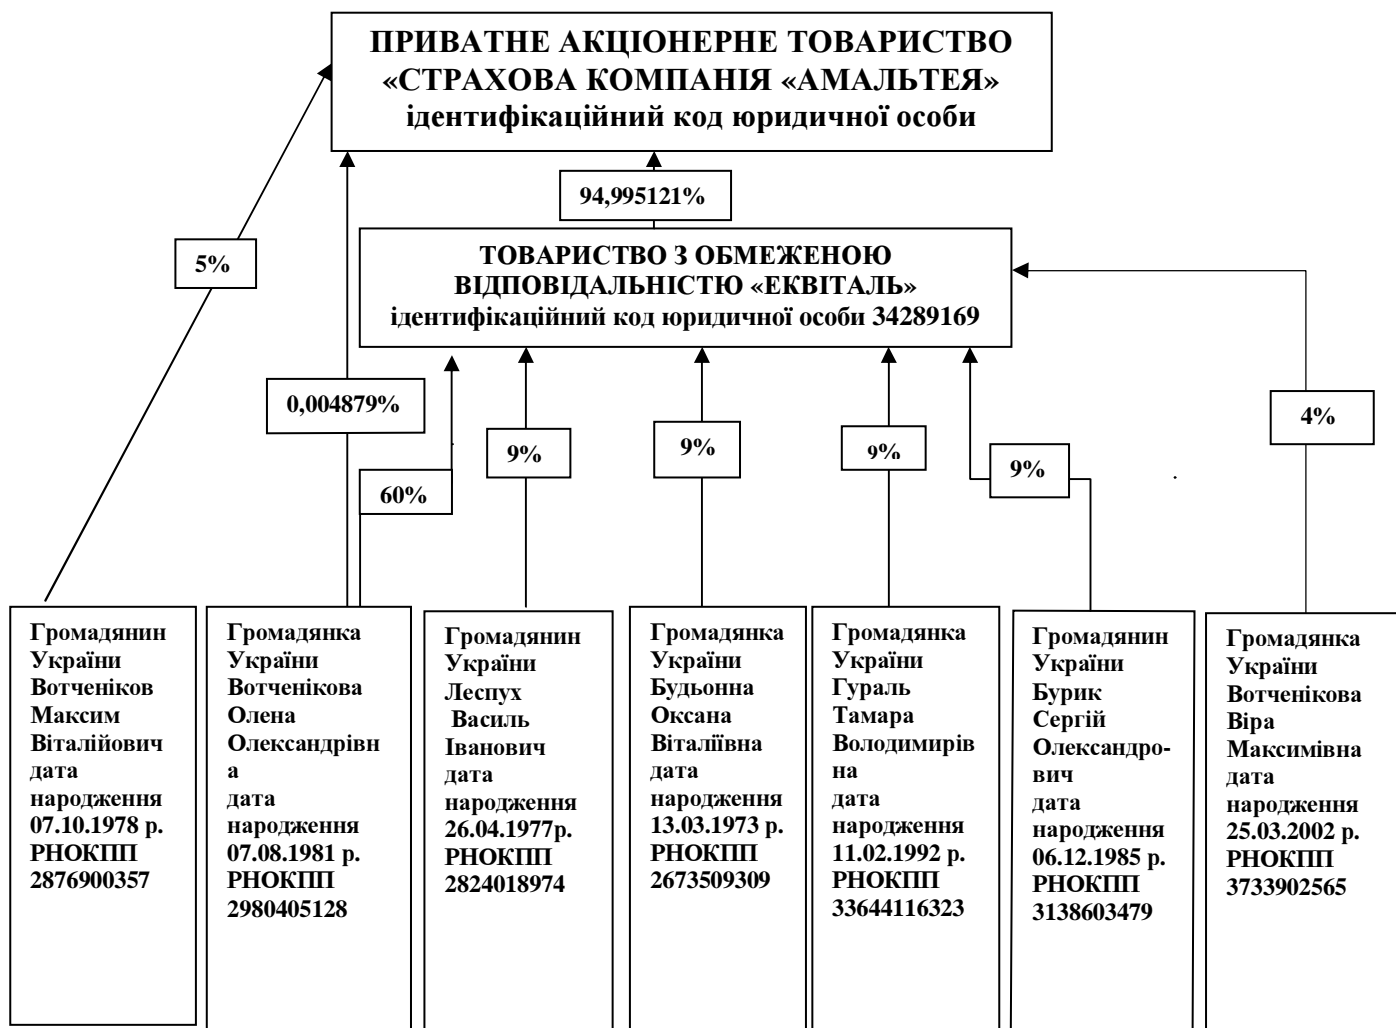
ПРИВАТНЕ АКЦІОНЕРНЕ ТОВАРИСТВО «СТРАХОВА КОМПАНІЯ «АМАЛЬТЕЯ» ідентифікаційний код юридичної особи

94,995121%

ТОВАРИСТВО З ОБМЕЖЕНОЮ ВІДПОВІДАЛЬНІСТЮ «ЕКВІТАЛЬ» ідентифікаційний код юридичної особи 34289169

5%

0,004879%

60%

9%

9%

9%

9%

4%

Громадянин України Вотченіков Максим Віталійович дата народження 07.10.1978 р. РНОКПП 2876900357

Громадянка України Вотченікова Олена Олександрівна дата народження 07.08.1981 р. РНОКПП 2980405128

Громадянин України Леспух Василь Іванович дата народження 26.04.1977р. РНОКПП 2824018974

Громадянка України Будьонна Оксана Віталіївна дата народження 13.03.1973 р. РНОКПП 2673509309

Громадянка України Гураль Тамара Володимирівна дата народження 11.02.1992 р. РНОКПП 33644116323

Громадянин України Бурик Сергій Олександрович дата народження 06.12.1985 р. РНОКПП 3138603479

Громадянка України Вотченікова Віра Максимівна дата народження 25.03.2002 р. РНОКПП 3733902565